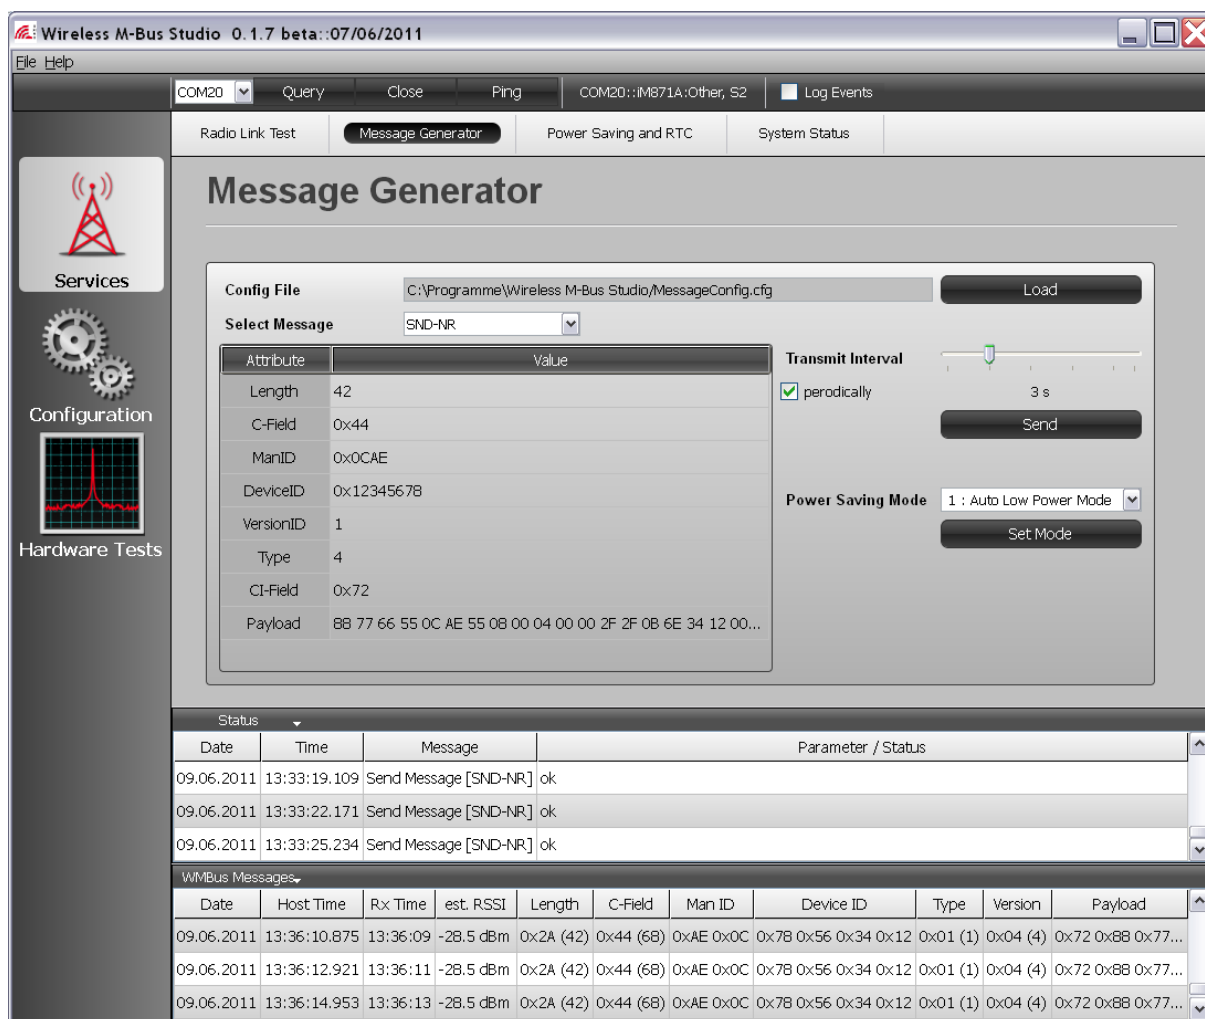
Wireless M-Bus Studio 0.1.7 beta::07/06/2011

File Help

COM20 Query Close Ping COM20::iM871A:Other, S2 Log Events

Radio Link Test Message Generator Power Saving and RTC System Status

Services

Configuration

Hardware Tests

Message Generator

Config File C:\Programme\Wireless M-Bus Studio/MessageConfig.cfg Load

Select Message SND-NR

| Attribute | Value |
|---|---|
| Length | 42 |
| C-Field | 0x44 |
| ManID | 0x0CAE |
| DeviceID | 0x12345678 |
| VersionID | 1 |
| Type | 4 |
| CI-Field | 0x72 |
| Payload | 88 77 66 55 0C AE 55 08 00 04 00 00 2F 2F 0B 6E 34 12 00... |

Transmit Interval

perodically

3 s

Send

Power Saving Mode 1 : Auto Low Power Mode

Set Mode

Status

| Date | Time | Message | Parameter / Status |
|---|---|---|---|
| 09.06.2011 | 13:33:19.109 | Send Message [SND-NR] | ok |
| 09.06.2011 | 13:33:22.171 | Send Message [SND-NR] | ok |
| 09.06.2011 | 13:33:25.234 | Send Message [SND-NR] | ok |

WMBus Messages

| Date | Host Time | Rx Time | est. RSSI | Length | C-Field | Man ID | Device ID | Type | Version | Payload |
|---|---|---|---|---|---|---|---|---|---|---|
| 09.06.2011 | 13:36:10.875 | 13:36:09 | -28.5 dBm | 0x2A (42) | 0x44 (68) | 0xAE 0x0C | 0x78 0x56 0x34 0x12 | 0x01 (1) | 0x04 (4) | 0x72 0x88 0x77... |
| 09.06.2011 | 13:36:12.921 | 13:36:11 | -28.5 dBm | 0x2A (42) | 0x44 (68) | 0xAE 0x0C | 0x78 0x56 0x34 0x12 | 0x01 (1) | 0x04 (4) | 0x72 0x88 0x77... |
| 09.06.2011 | 13:36:14.953 | 13:36:13 | -28.5 dBm | 0x2A (42) | 0x44 (68) | 0xAE 0x0C | 0x78 0x56 0x34 0x12 | 0x01 (1) | 0x04 (4) | 0x72 0x88 0x77... |